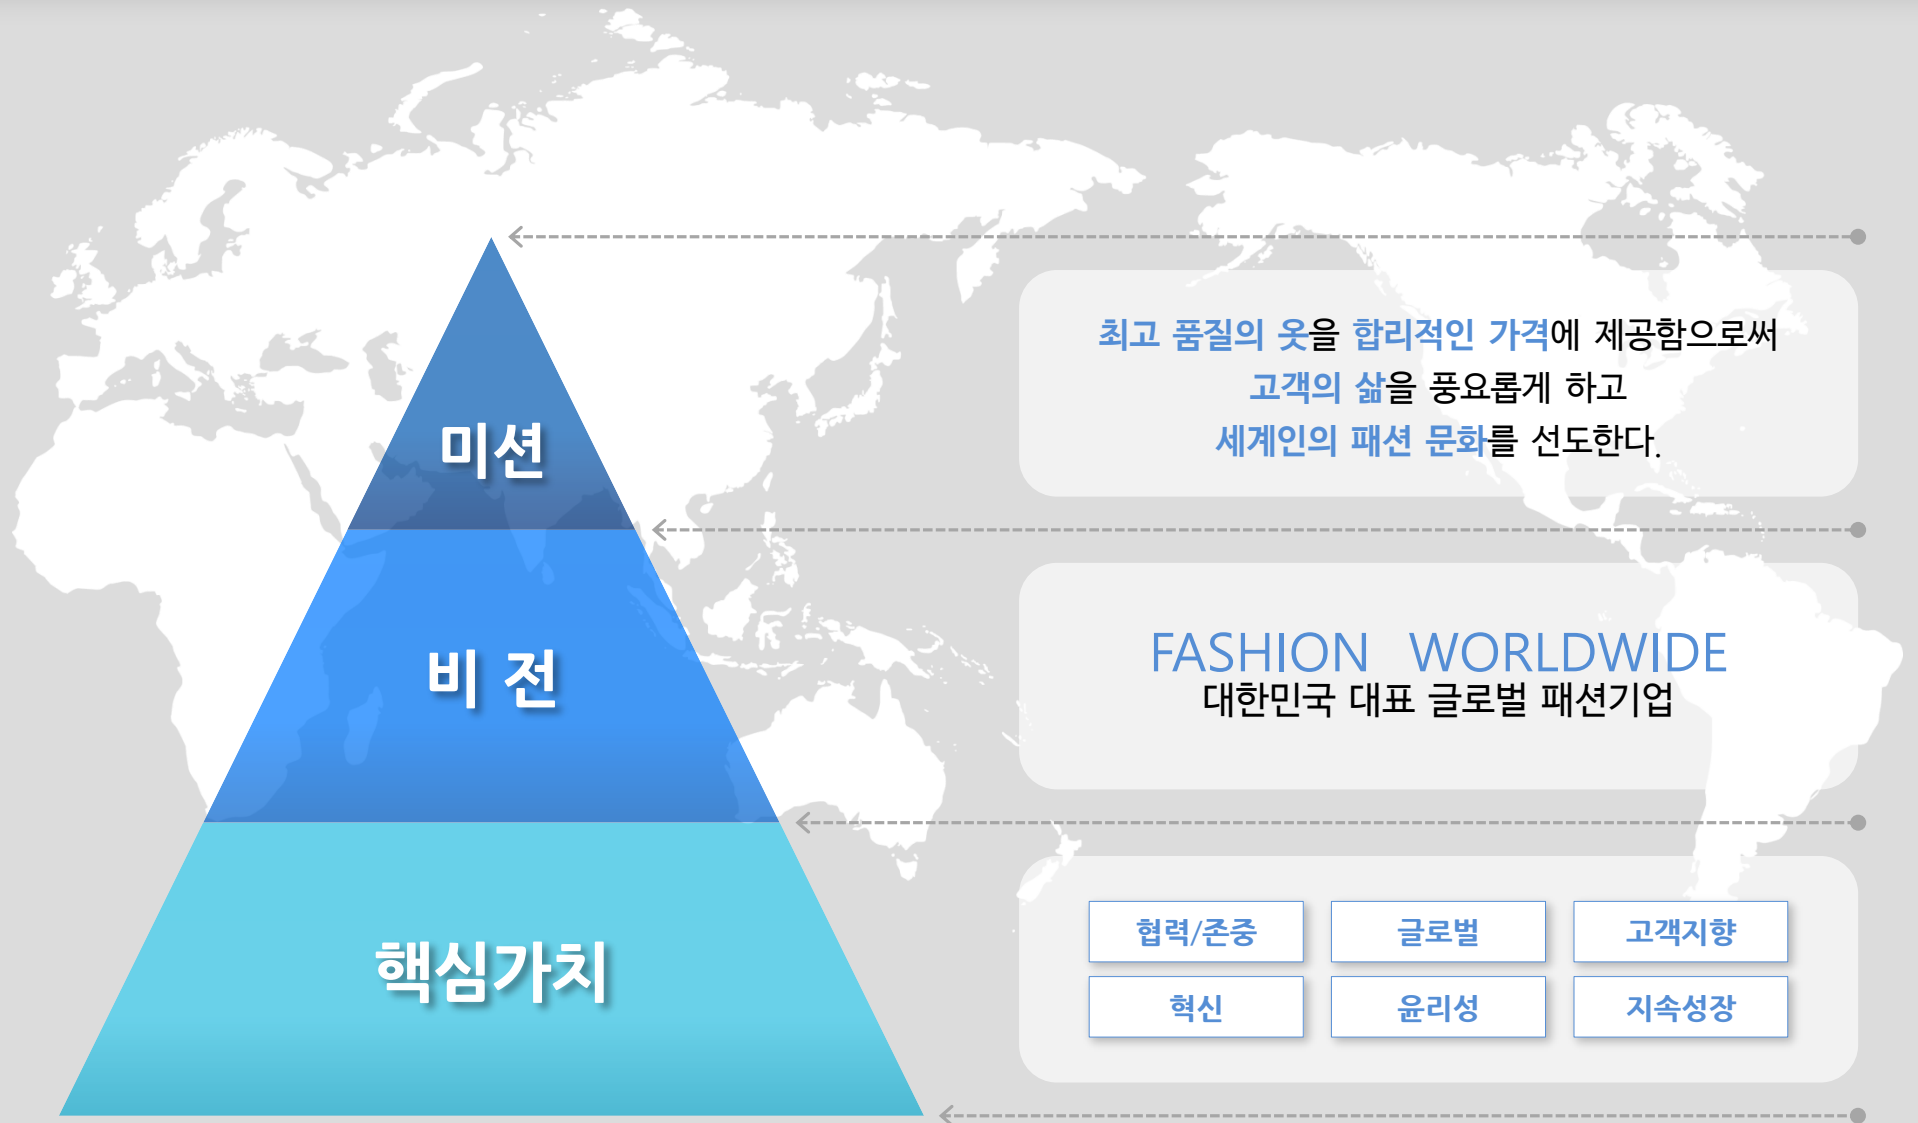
미션

비 전

핵심가치

최고 품질의 옷을 합리적인 가격에 제공함으로써
고객의 삶을 풍요롭게 하고
세계인의 패션 문화를 선도한다.

FASHION WORLDWIDE
대한민국 대표 글로벌 패션기업

| 협력/존중 | 글로벌 | 고객지향 |
|---|---|---|
| 혁신 | 윤리성 | 지속성장 |